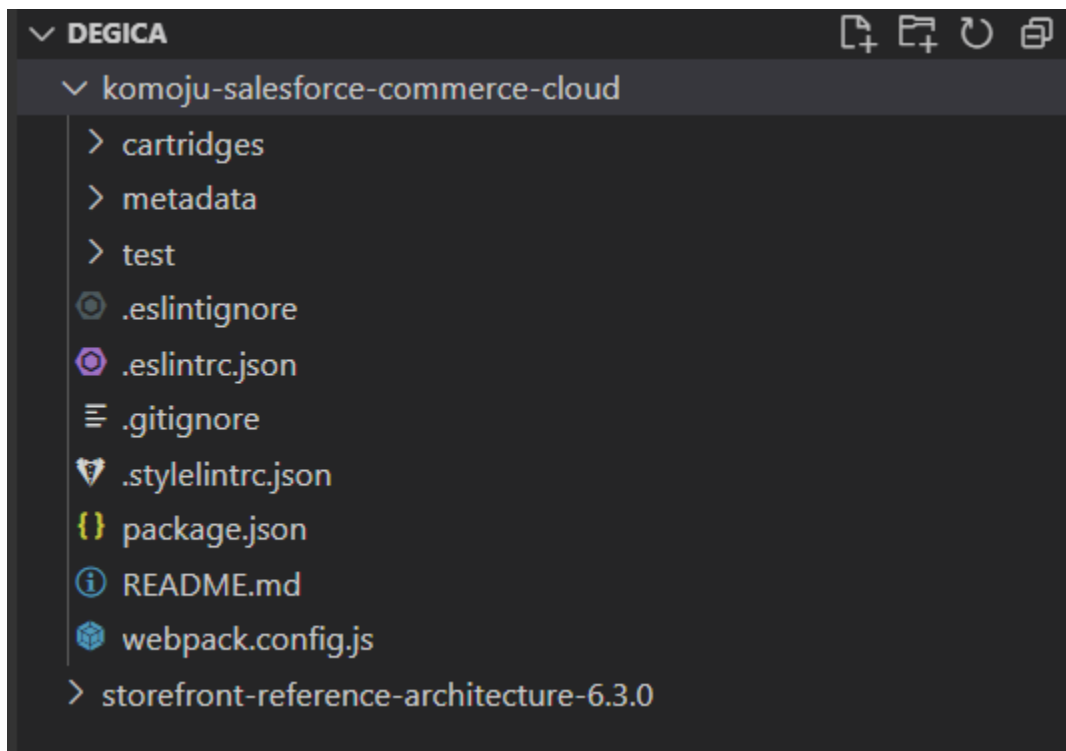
DEGICA
komoju-salesforce-commerce-cloud
cartridges
metadata
test
.eslintignore
.eslintrc.json
.gitignore
.stylelintrc.json
package.json
README.md
webpack.config.js
storefront-reference-architecture-6.3.0